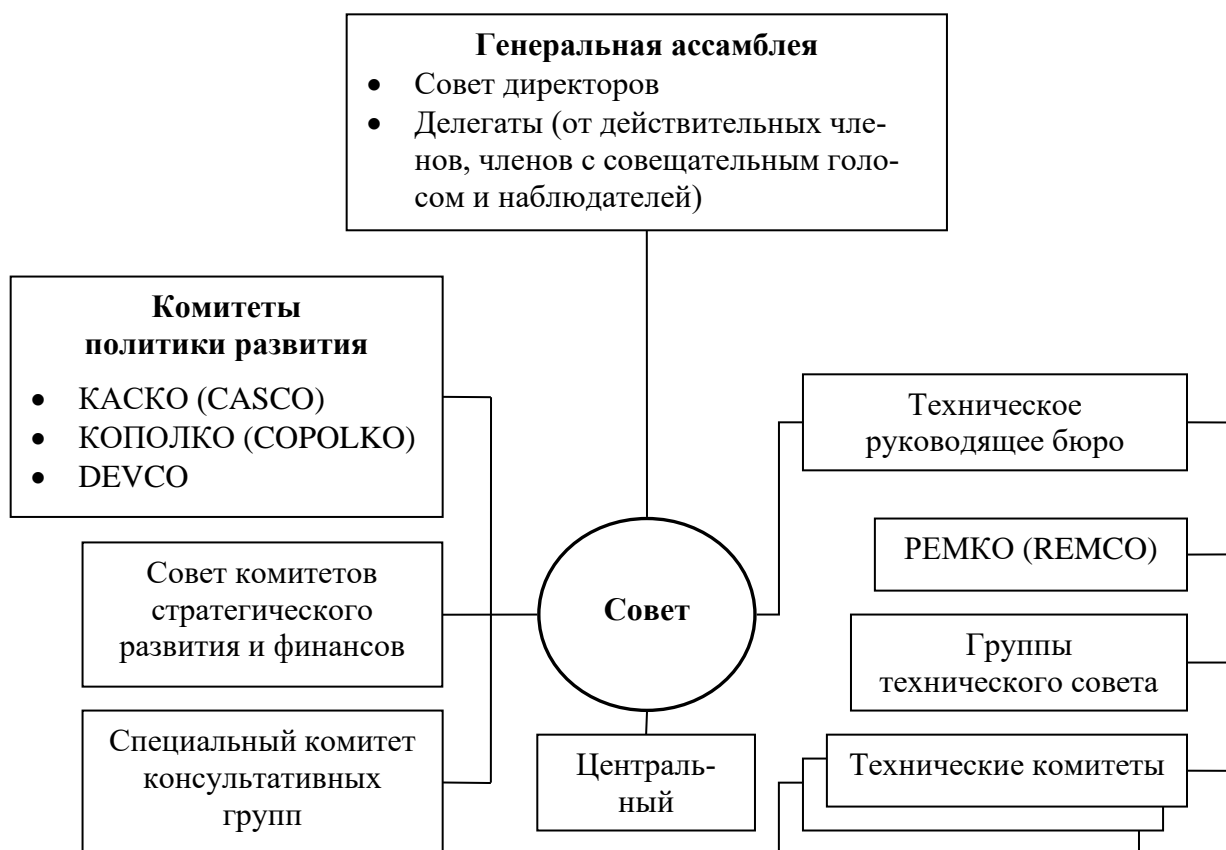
**Генеральная ассамблея**
- Совет директоров
- Делегаты (от действительных членов, членов с совещательным голосом и наблюдателей)

**Комитеты политики развития**
- КАСКО (CASCO)
- КОПОЛКО (COPOLKO)
- DEVCO

Совет комитетов стратегического развития и финансов

Специальный комитет консультативных групп

**Совет**

Центральный

Техническое руководящее бюро

РЕМКО (REMCO)

Группы технического совета

Технические комитеты